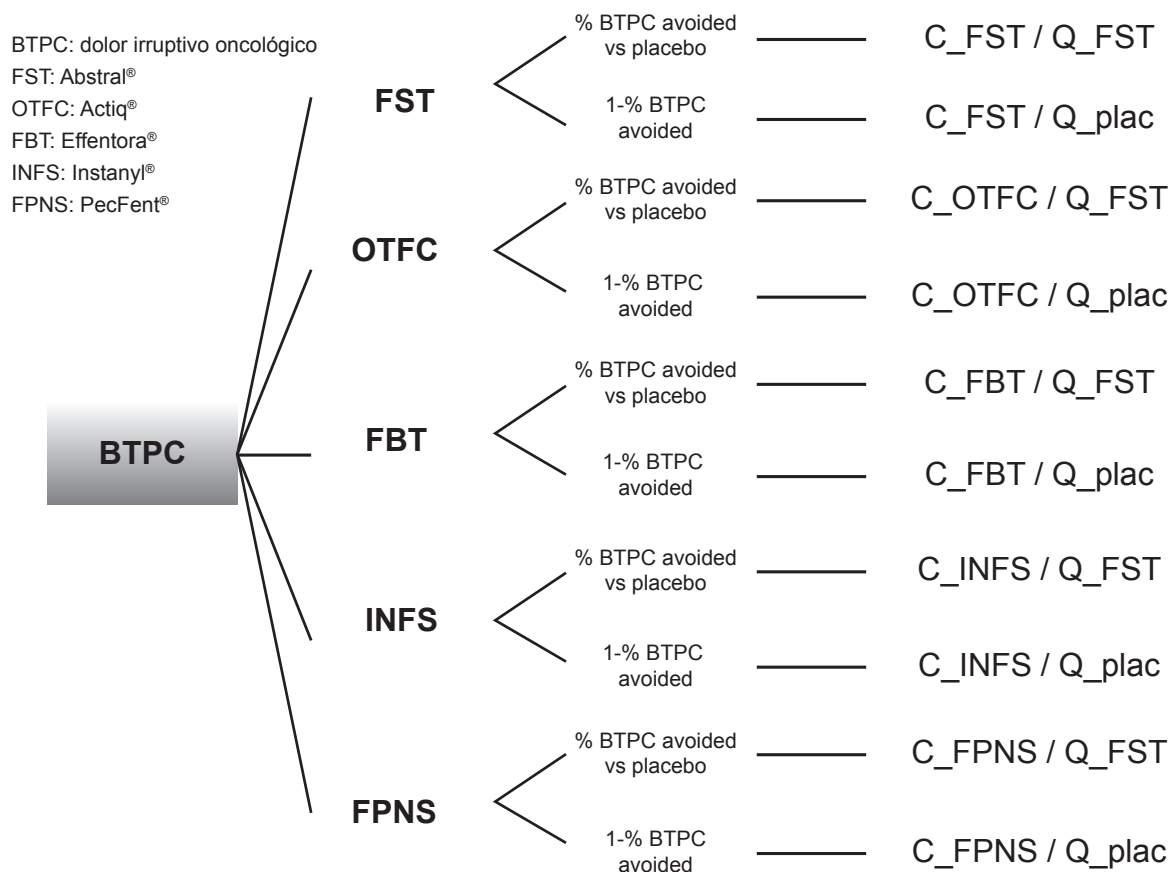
BTPC: dolor irruptivo oncológico
FST: Abstral®
OTFC: Actiq®
FBT: Effentora®
INFS: Instanyl®
FPNS: PecFent®

BTPC

FST
% BTPC avoided vs placebo — C_FST / Q_FST
1-% BTPC avoided — C_FST / Q_plac

OTFC
% BTPC avoided vs placebo — C_OTFC / Q_FST
1-% BTPC avoided — C_OTFC / Q_plac

FBT
% BTPC avoided vs placebo — C_FBT / Q_FST
1-% BTPC avoided — C_FBT / Q_plac

INFS
% BTPC avoided vs placebo — C_INFS / Q_FST
1-% BTPC avoided — C_INFS / Q_plac

FPNS
% BTPC avoided vs placebo — C_FPNS / Q_FST
1-% BTPC avoided — C_FPNS / Q_plac